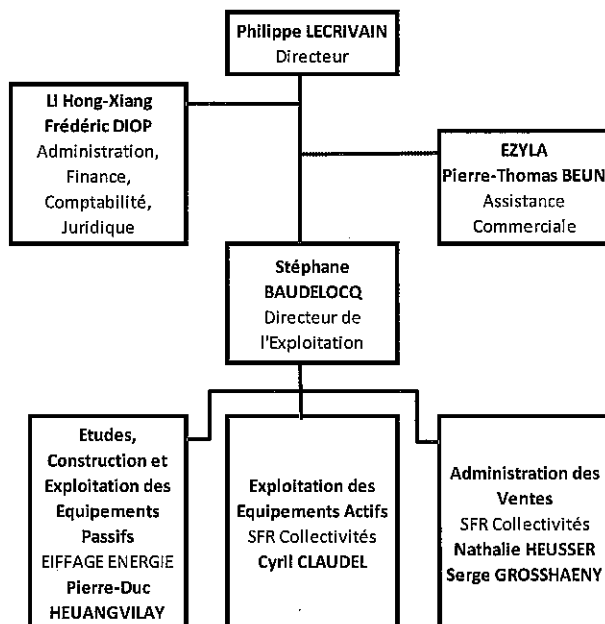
Philippe LECRIVAIN
Directeur

Li Hong-Xiang
Frédéric DIOP
Administration, Finance, Comptabilité, Juridique

EZYLA
Pierre-Thomas BEUN
Assistance Commerciale

Stéphane BAUDELOCQ
Directeur de l'Exploitation

Etudes, Construction et Exploitation des Equipements Passifs
EIFFAGE ENERGIE
Pierre-Duc HEUANGVILAY

Exploitation des Equipements Actifs
SFR Collectivités
Cyril CLAUDEL

Administration des Ventes
SFR Collectivités
Nathalie HEUSSER
Serge GROSSHAENY